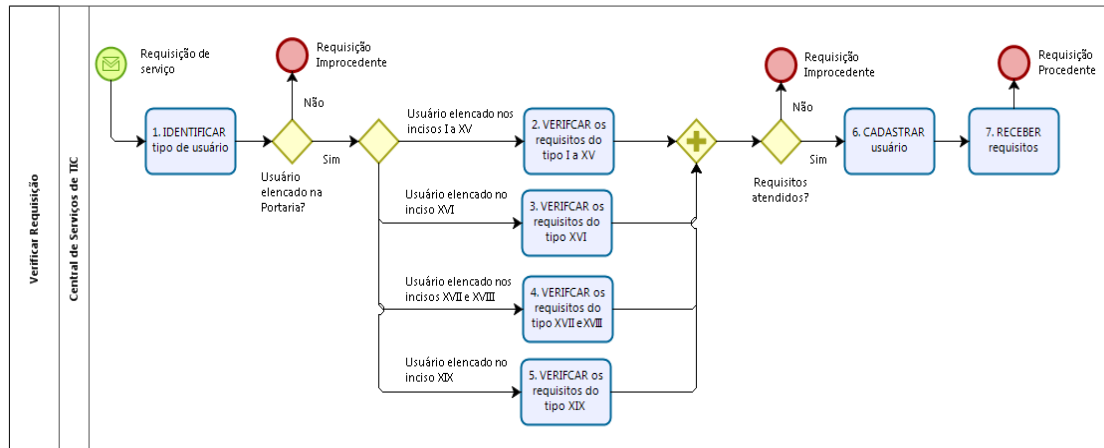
Verificar Requisição

Central de Serviços de TIC

Requisição de serviço

1. IDENTIFICAR tipo de usuário

Requisição Improcedente

Não

Usuário elencado na Portaria?

Sim

Usuário elencado nos incisos I a XV

2. VERIFCAR os requisitos do tipo I a XV

Usuário elencado no inciso XVI

3. VERIFCAR os requisitos do tipo XVI

Usuário elencado nos incisos XVII e XVIII

4. VERIFCAR os requisitos do tipo XVII e XVIII

Usuário elencado no inciso XIX

5. VERIFCAR os requisitos do tipo XIX

Requisição Improcedente

Não

Requisitos atendidos?

Sim

6. CADASTRAR usuário

7. RECEBER requisitos

Requisição Procedente